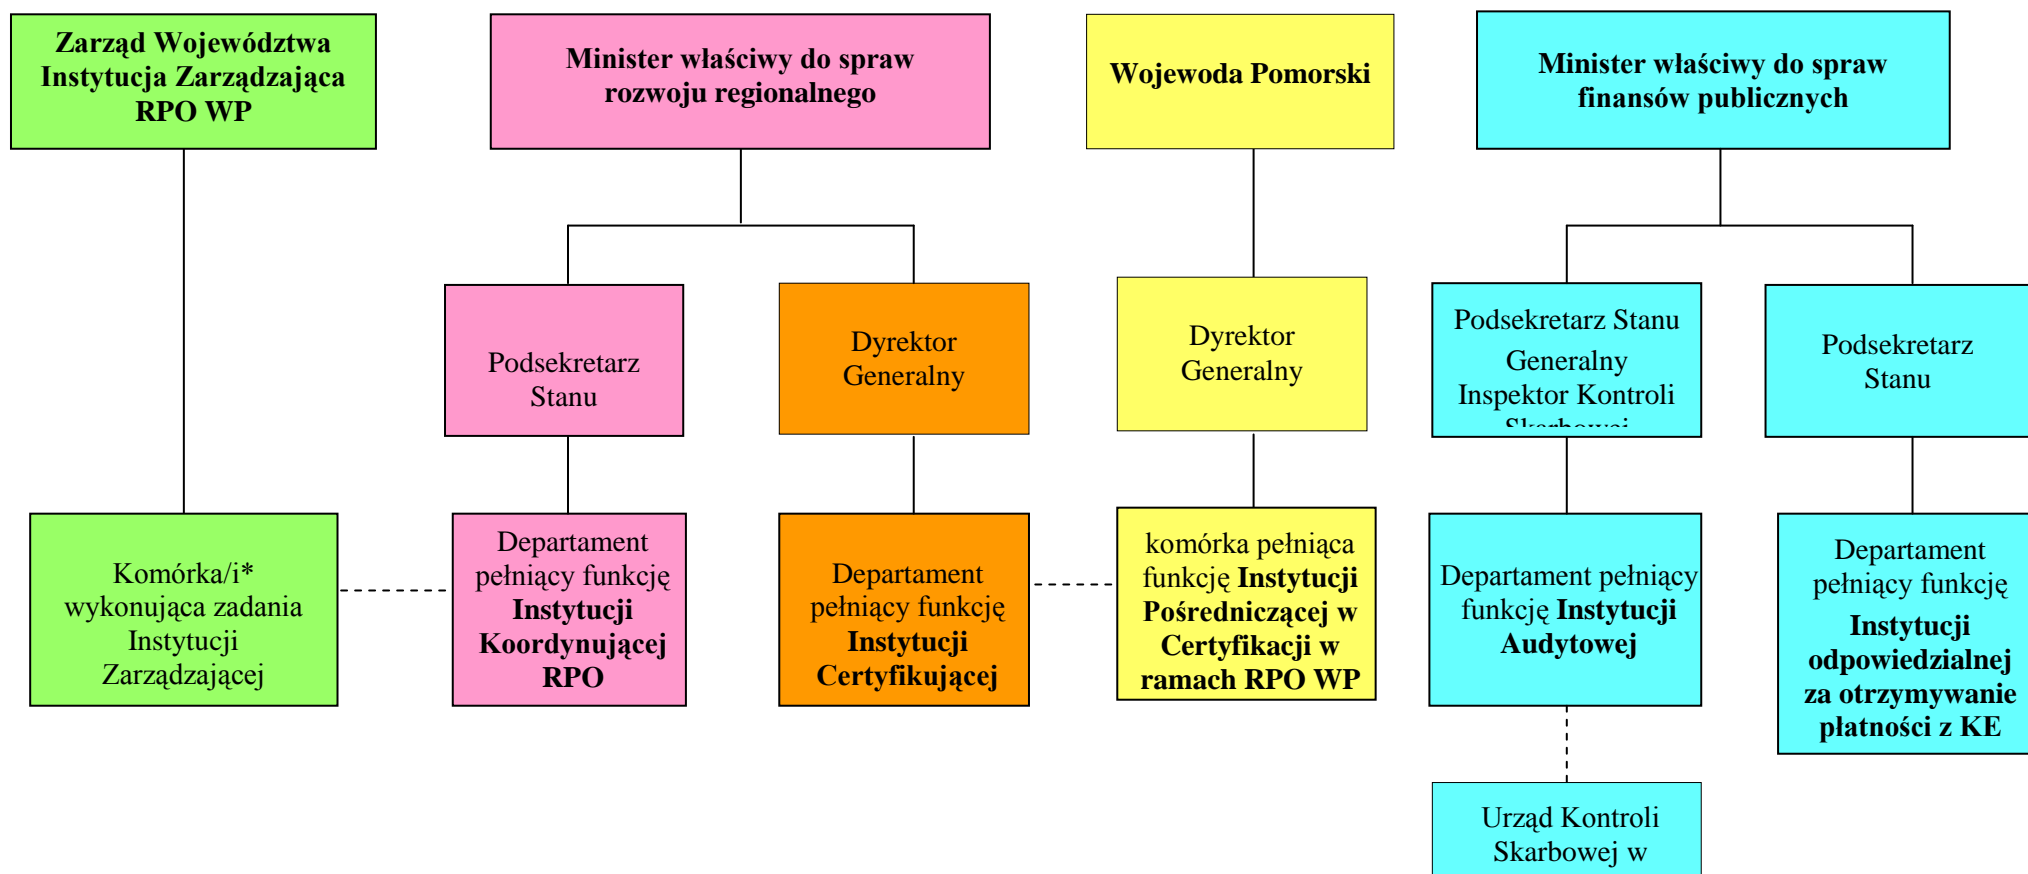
Zarząd Województwa Instytucja Zarządzająca RPO WP

Minister właściwy do spraw rozwoju regionalnego

Wojewoda Pomorski

Minister właściwy do spraw finansów publicznych

Podsekretarz Stanu

Dyrektor Generalny

Dyrektor Generalny

Podsekretarz Stanu Generalny Inspektor Kontroli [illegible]

Podsekretarz Stanu

Komórka/i* wykonująca zadania Instytucji Zarządzającej

Departament pełniący funkcję **Instytucji Koordynującej RPO**

Departament pełniący funkcję **Instytucji Certyfikującej**

komórka pełniąca funkcję **Instytucji Pośredniczącej w Certyfikacji w ramach RPO WP**

Departament pełniący funkcję **Instytucji Audytowej**

Departament pełniący funkcję **Instytucji odpowiedzialnej za otrzymywanie płatności z KE**

Urząd Kontroli Skarbowej w